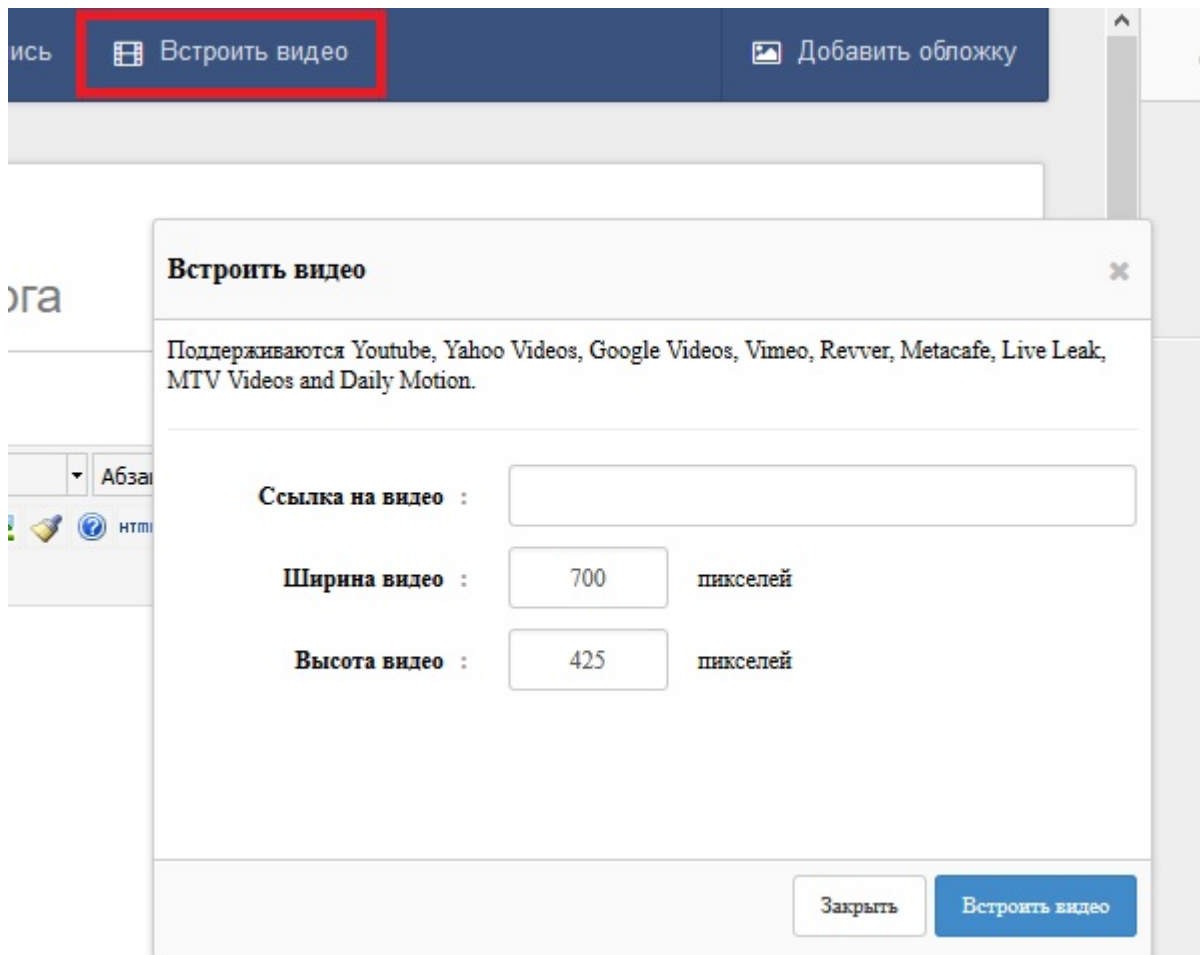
ись Встроить видео Добавить обложку

ога

Абза

html

Встроить видео ×

Поддерживаются Youtube, Yahoo Videos, Google Videos, Vimeo, Revver, Metacafe, Live Leak, MTV Videos and Daily Motion.

Ссылка на видео :

Ширина видео : 700 пикселей

Высота видео : 425 пикселей

Закрыть Встроить видео